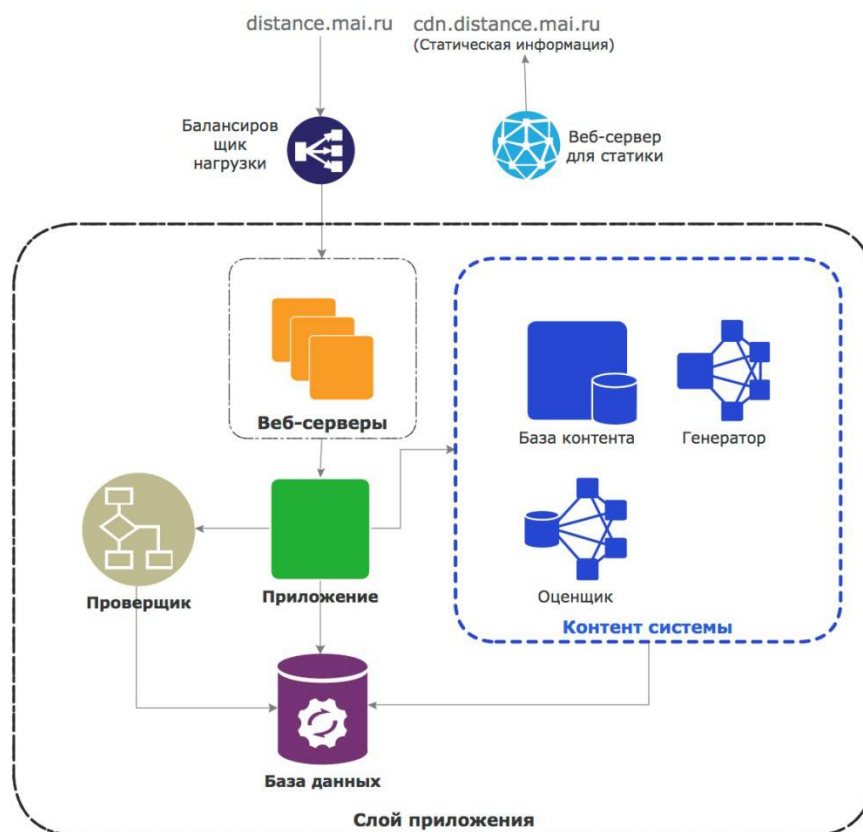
distance.mai.ru

cdn.distance.mai.ru
(Статическая информация)

Балансировщик нагрузки

Веб-сервер для статики

Веб-серверы

База контента

Генератор

Оценщик

Контент системы

Проверщик

Приложение

База данных

Слой приложения